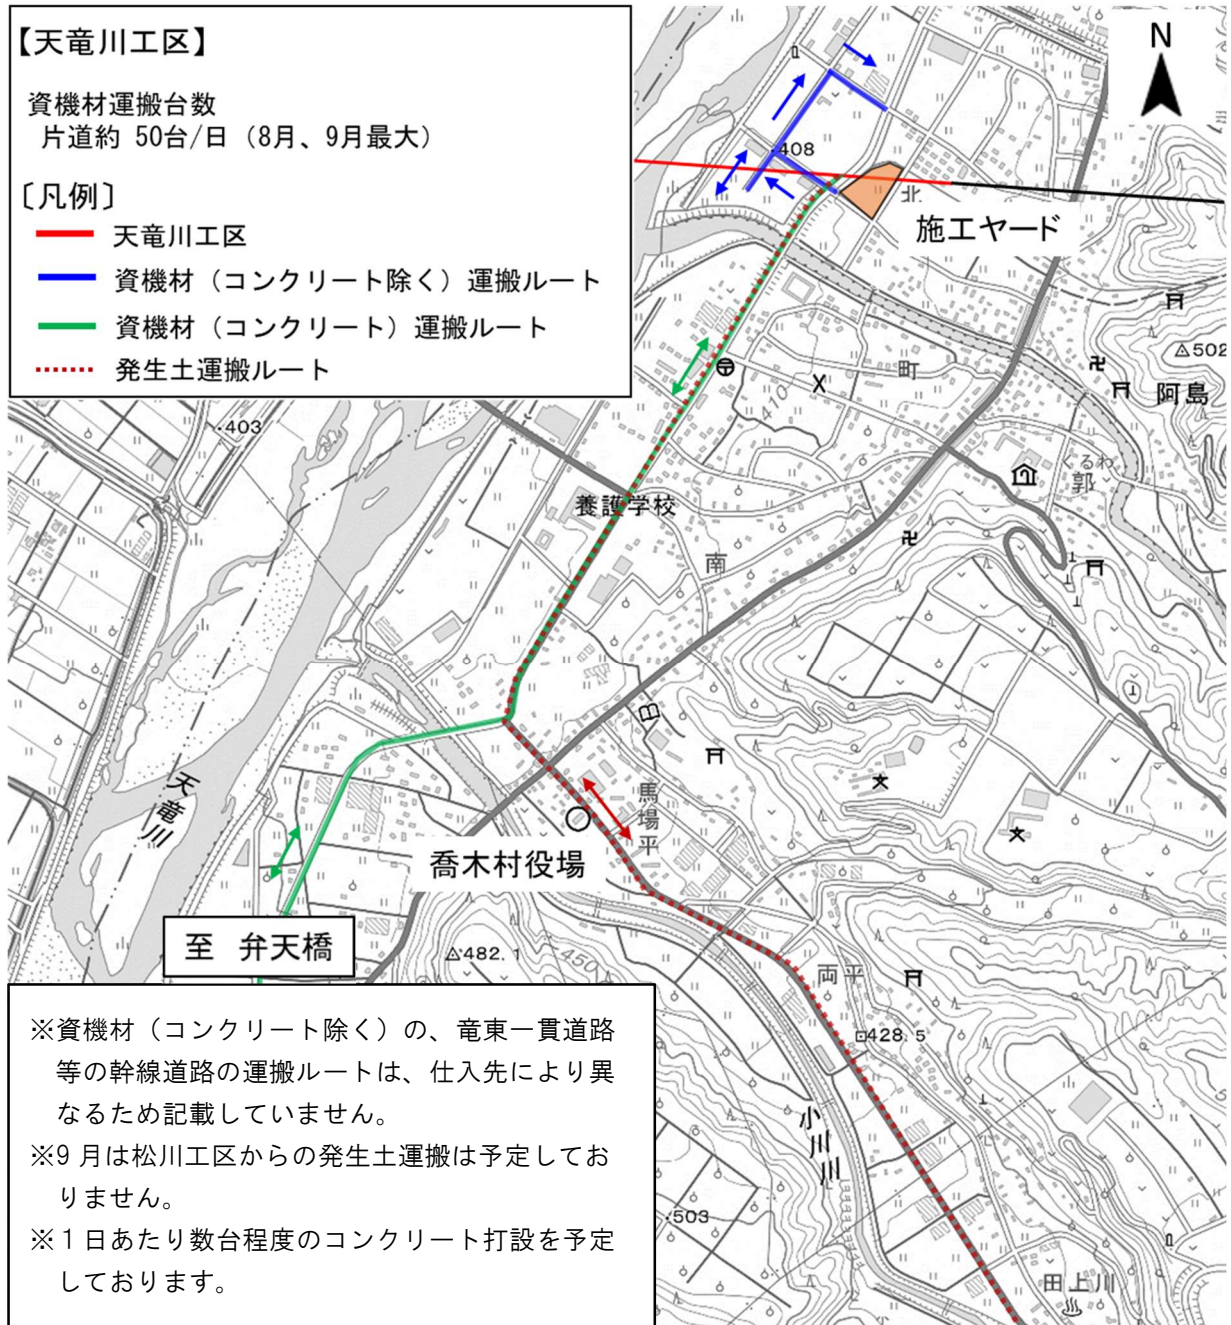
【天竜川工区】

資機材運搬台数
片道約 50台/日（8月、9月最大）

〔凡例〕
天竜川工区
資機材（コンクリート除く）運搬ルート
資機材（コンクリート）運搬ルート
発生土運搬ルート

N

408

北

施工ヤード

町

410

△502

阿島

くるわ
郭

.403

養護学校

南

天竜川

馬場平

喬木村役場

至 弁天橋

△482.1

450

両平

428.5

小川川

.503

田上川

※資機材（コンクリート除く）の、竜東一貫道路等の幹線道路の運搬ルートは、仕入先により異なるため記載していません。
※9 月は松川工区からの発生土運搬は予定しておりません。
※1日あたり数台程度のコンクリート打設を予定しております。